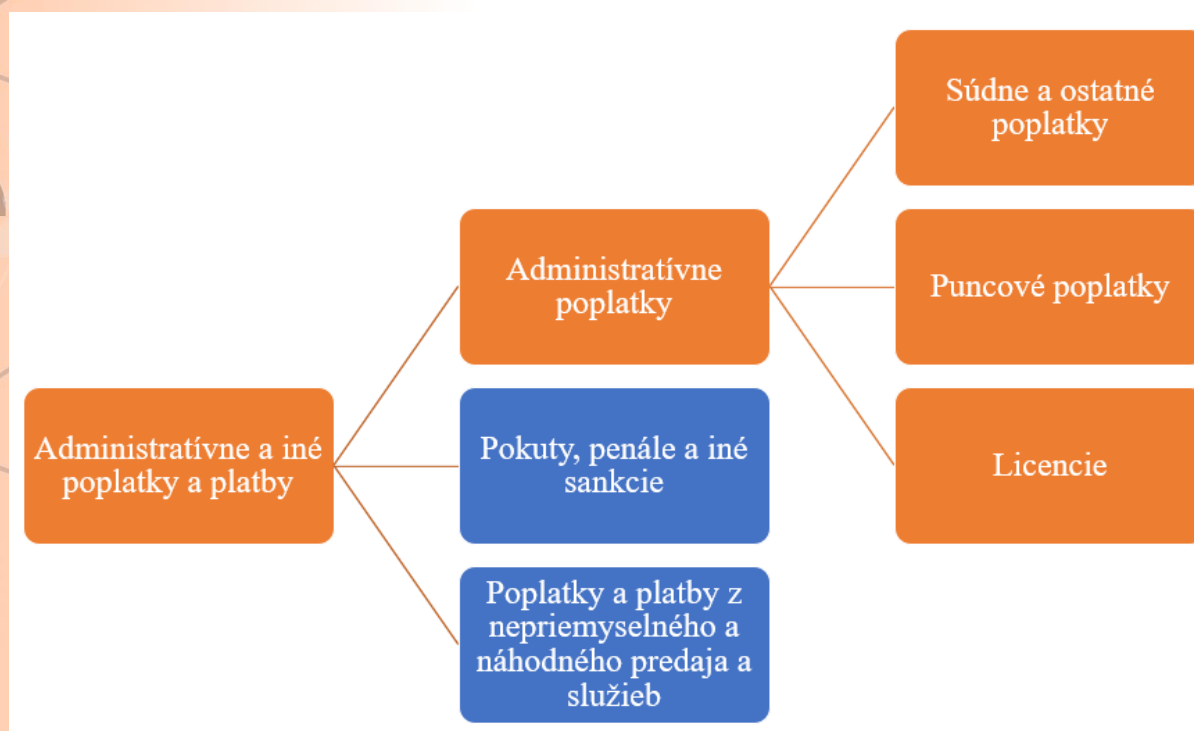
Administratívne a iné poplatky a platby

Administratívne poplatky

Pokuty, penále a iné sankcie

Poplatky a platby z nepriemyselného a náhodného predaja a služieb

Súdne a ostatné poplatky

Puncové poplatky

Licencie